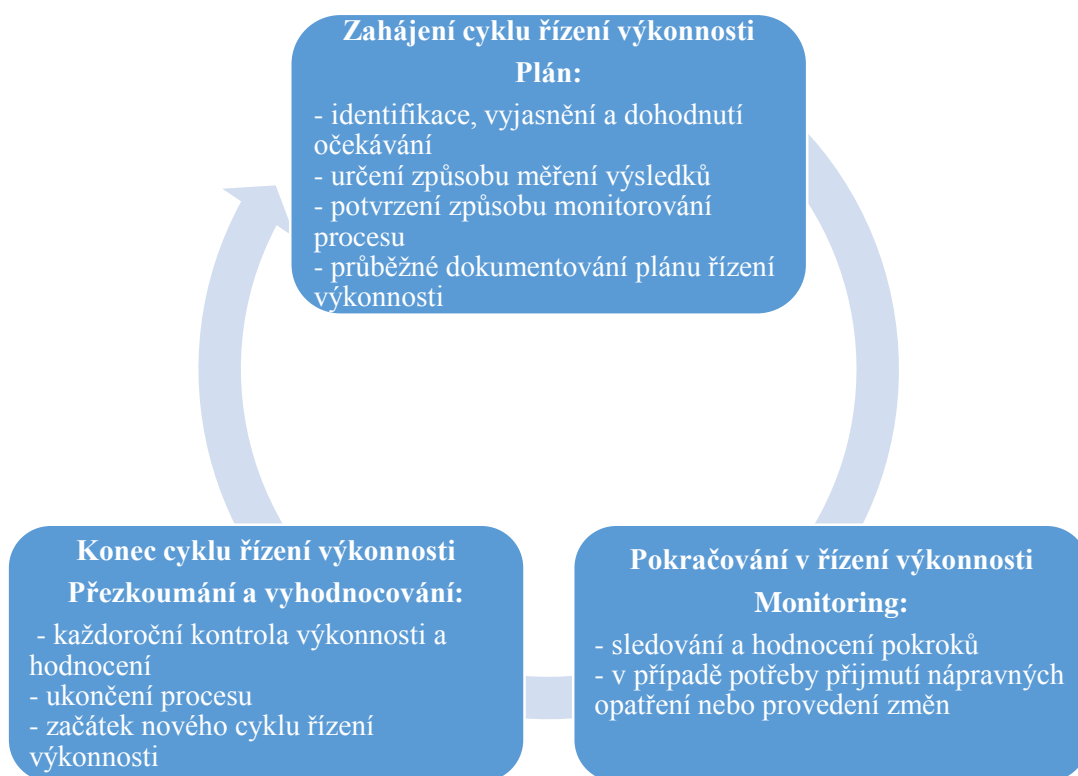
Zahájení cyklu řízení výkonnosti

Plán:

- identifikace, vyjasnění a dohodnutí očekávání
- určení způsobu měření výsledků
- potvrzení způsobu monitorování procesu
- průběžné dokumentování plánu řízení výkonnosti

Pokračování v řízení výkonnosti

Monitoring:

- sledování a hodnocení pokroků
- v případě potřeby přijmutí nápravných opatření nebo provedení změn

Konec cyklu řízení výkonnosti

Přezkoumání a vyhodnocování:

- každoroční kontrola výkonnosti a hodnocení
- ukončení procesu
- začátek nového cyklu řízení výkonnosti